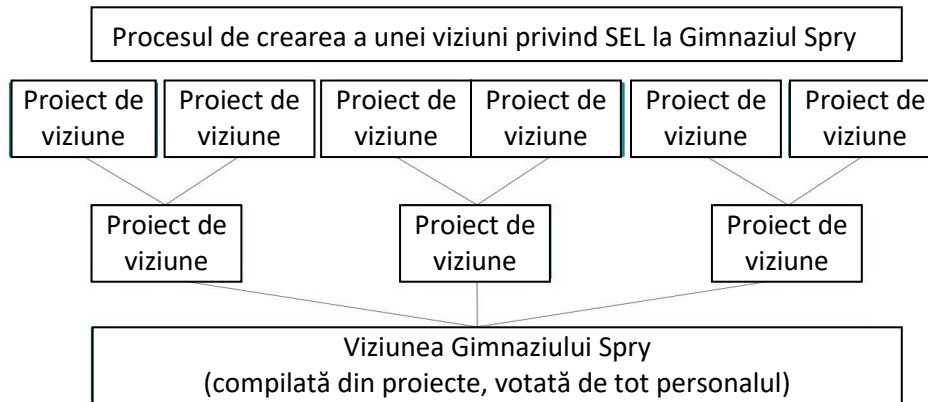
Procesul de crearea a unei viziuni privind SEL la Gimnaziul Spry

Proiect de viziune

Proiect de viziune

Proiect de viziune

Proiect de viziune

Proiect de viziune

Proiect de viziune

Proiect de viziune

Proiect de viziune

Proiect de viziune

Viziunea Gimnaziului Spry
(compilată din proiecte, votată de tot personalul)